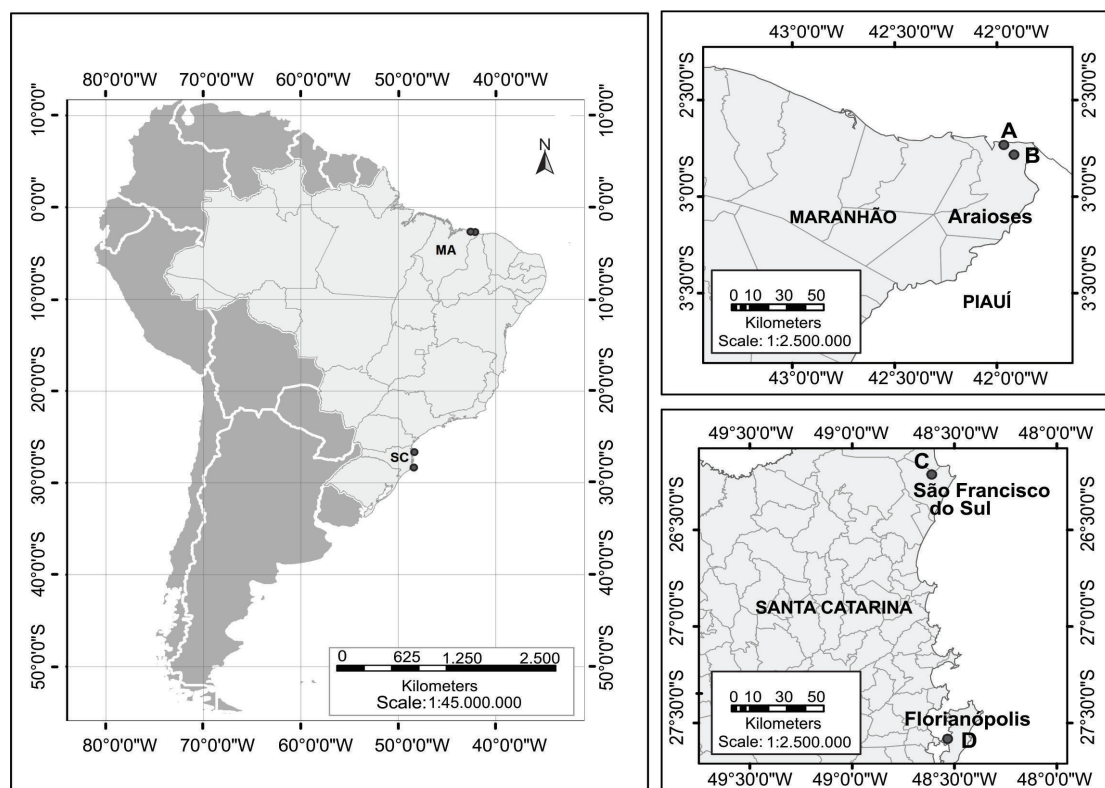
80°0'0"W 70°0'0"W 60°0'0"W 50°0'0"W 40°0'0"W

10°0'0" 0°0'0" 10°0'0"S 20°0'0"S 30°0'0"S 40°0'0"S 50°0'0"S

10°0'0" 0°0'0" 10°0'0"S 20°0'0"S 30°0'0"S 40°0'0"S 50°0'0"S

N

MA

SC

0 625 1.250 2.500
Kilometers
Scale: 1:45.000.000

80°0'0"W 70°0'0"W 60°0'0"W 50°0'0"W 40°0'0"W

43°0'0"W 42°30'0"W 42°0'0"W

2°30'0"S 3°0'0"S 3°30'0"S

2°30'0"S 3°0'0"S 3°30'0"S

A
B

MARANHÃO

Araioses

PIAUÍ

0 10 30 50
Kilometers
Scale: 1:2.500.000

43°0'0"W 42°30'0"W 42°0'0"W

49°30'0"W 49°0'0"W 48°30'0"W 48°0'0"W

26°30'0"S 27°0'0"S 27°30'0"S

26°30'0"S 27°0'0"S 27°30'0"S

C
São Francisco do Sul

SANTA CATARINA

0 10 30 50
Kilometers
Scale: 1:2.500.000

Florianópolis
D

49°30'0"W 49°0'0"W 48°30'0"W 48°0'0"W